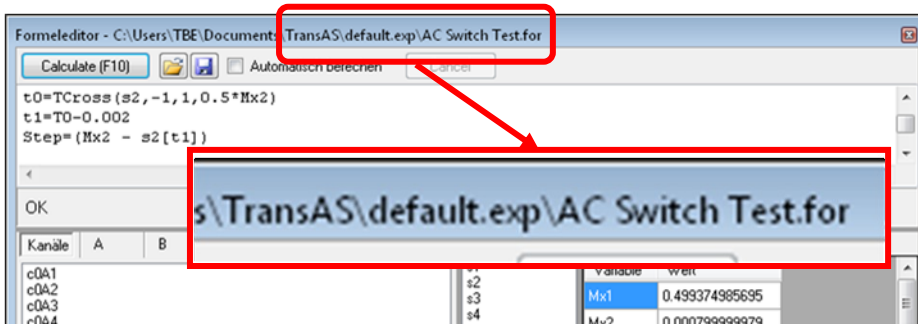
Formeleditor - C:\Users\TBE\Documents\TransAS\default.exp\AC Switch Test.for

Calculate (F10)

Automatisch berechnen

Cancel

t0=TCross(s2,-1,1,0.5*Mx2)
t1=T0-0.002
Step=(Mx2 - s2[t1])

s\TransAS\default.exp\AC Switch Test.for

OK

Kanäle

A

B

c0A1
c0A2
c0A3
c0A4

s2
s3
s4

| Variable | Wert |
|---|---|
| Mx1 | 0.499374985695 |
| Mx2 | 0.000799999979 |